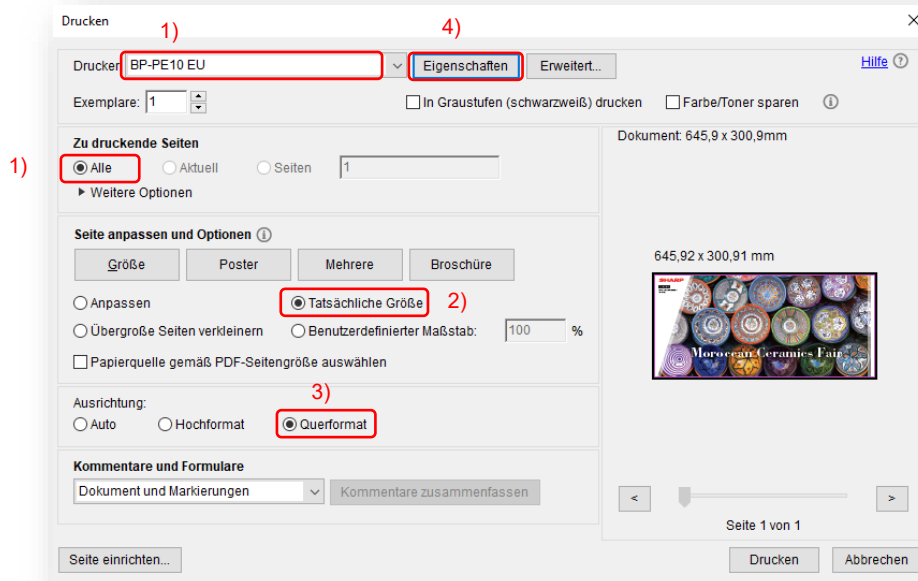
Drucken

1) 4)

Drucker BP-PE10 EU Eigenschaften Erweitert... Hilfe

Exemplare: 1 In Graustufen (schwarzweiß) drucken Farbe/Toner sparen

1) Zu druckende Seiten
Alle Aktuell Seiten 1
▶ Weitere Optionen

Seite anpassen und Optionen
Größe Poster Mehrere Broschüre
Anpassen Tatsächliche Größe 2)
Übergroße Seiten verkleinern Benutzerdefinierter Maßstab: 100 %
Papierquelle gemäß PDF-Seitengröße auswählen

3)
Ausrichtung:
Auto Hochformat Querformat

Kommentare und Formulare
Dokument und Markierungen Kommentare zusammenfassen

Dokument: 645,9 x 300,9mm

645,92 x 300,91 mm

SHARP

Moroccan Ceramics Fair

< >

Seite 1 von 1

Seite einrichten... Drucken Abbrechen